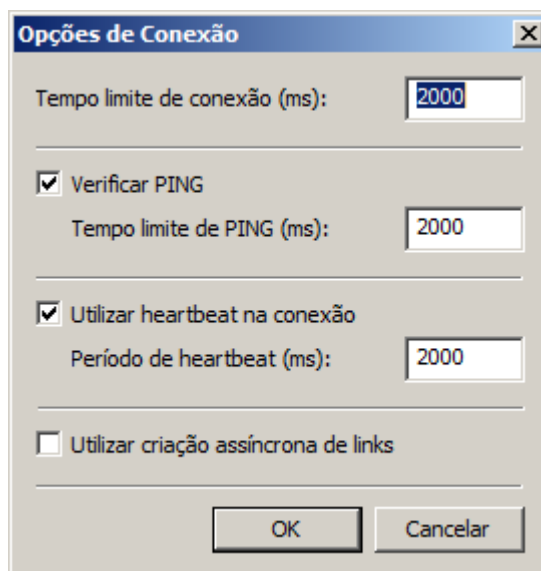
Opções de Conexão

Tempo limite de conexão (ms): 2000

Verificar PING

Tempo limite de PING (ms): 2000

Utilizar heartbeat na conexão

Período de heartbeat (ms): 2000

Utilizar criação assíncrona de links

OK Cancelar